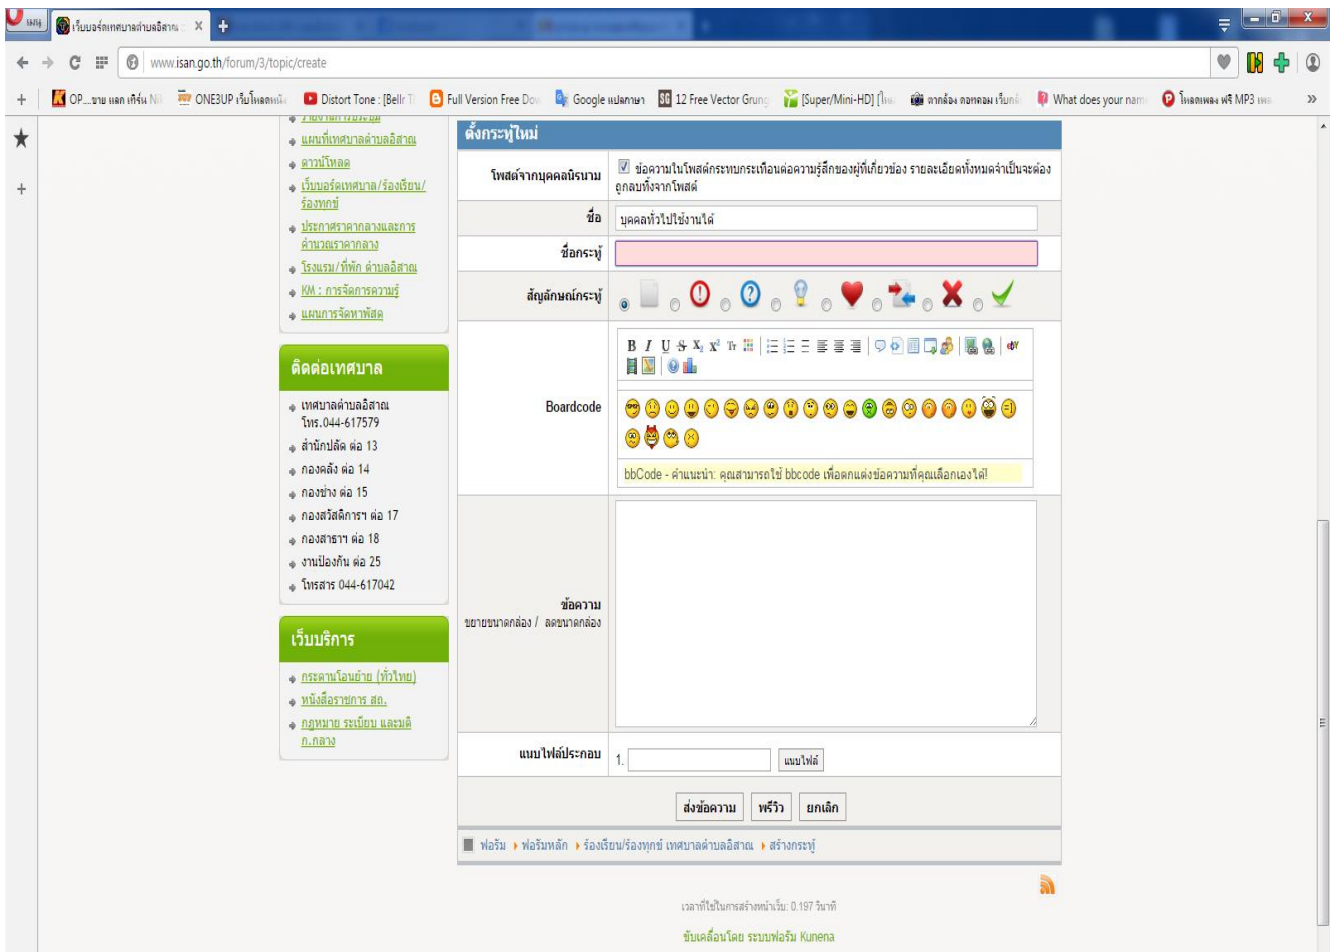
เมนู เว็บบอร์ดเทศบาลตำบลอิสาณ ×

www.isan.go.th/forum/3/topic/create

OP...ขาย แลก เกิร์น | ONE3UP เว็บโหลดหนัง | Distort Tone : [Bellr | Full Version Free Dow | Google แปลภาษา | 12 Free Vector Grung | [Super/Mini-HD] [โห | ตากล้อง ดอทคอม เว็บ | What does your nam | โหลดเพลง ฟรี MP3 เพ

แผนที่เทศบาลตำบลอิสาณ
ดาวน์โหลด
เว็บบอร์ดเทศบาล/ร้องเรียน/ร้องทุกข์
ประกาศราคากลางและการคำนวณราคากลาง
โรงแรม/ที่พัก ตำบลอิสาณ
KM : การจัดการความรู้
แผนการจัดหาพัสดุ

ติดต่อเทศบาล

เทศบาลตำบลอิสาณ โทร.044-617579
สำนักปลัด ต่อ 13
กองคลัง ต่อ 14
กองช่าง ต่อ 15
กองสวัสดิการฯ ต่อ 17
กองสาธาฯ ต่อ 18
งานป้องกัน ต่อ 25
โทรสาร 044-617042

เว็บบริการ

กระดานโอนย้าย (ทั่วไทย)
หนังสือราชการ สถ.
กฎหมาย ระเบียบ และมติ ก.กลาง

ตั้งกระทู้ใหม่

โพสต์จากบุคคลนิรนาม | ข้อความในโพสต์กระทบกระเทือนต่อความรู้สึกของผู้ที่เกี่ยวข้อง รายละเอียดทั้งหมดจำเป็นจะต้องถูกลบทั้งจากโพสต์
ชื่อ | บุคคลทั่วไปใช้งานได้
ชื่อกระทู้
สัญลักษณ์กระทู้
Boardcode | bbCode - คำแนะนำ: คุณสามารถใช้ bbcode เพื่อตกแต่งข้อความที่คุณเลือกเองได้!
ข้อความ
ขยายขนาดกล่อง / ลดขนาดกล่อง
แนบไฟล์ประกอบ | 1. | แนบไฟล์

ส่งข้อความ | พรีวิว | ยกเลิก

ฟอรัม › ฟอรัมหลัก › ร้องเรียน/ร้องทุกข์ เทศบาลตำบลอิสาณ › สร้างกระทู้

เวลาที่ใช้ในการสร้างหน้าเว็บ: 0.197 วินาที

ขับเคลื่อนโดย ระบบฟอรัม Kunena